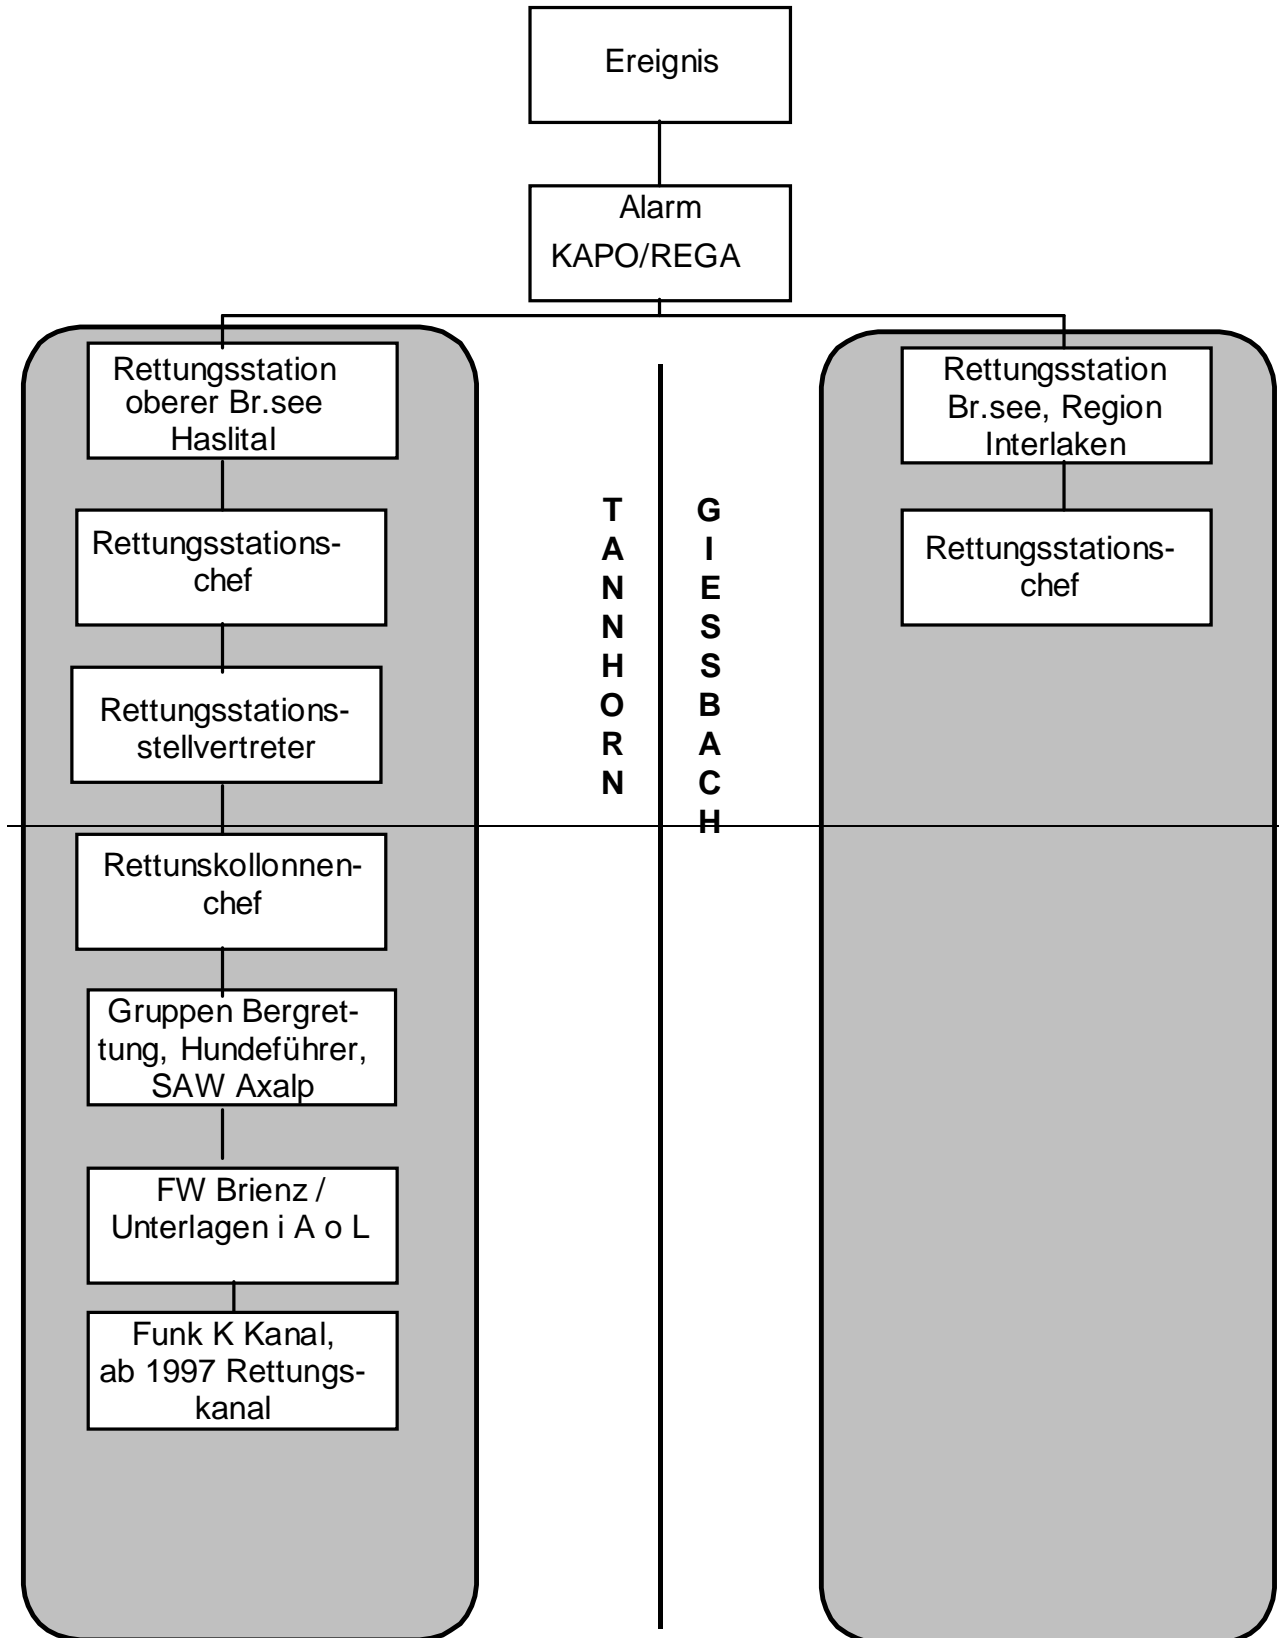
Ereignis

Alarm
KAPO/REGA

Rettungsstation oberer Br.see Haslital

Rettungsstationschef

Rettungsstationsstellvertreter

Rettunskollonnenchef

Gruppen Bergrettung, Hundeführer, SAW Axalp

FW Brienz / Unterlagen i A o L

Funk K Kanal, ab 1997 Rettungskanal

T
A
N
N
H
O
R
N

G
I
E
S
S
B
A
C
H

Rettungsstation Br.see, Region Interlaken

Rettungsstationschef